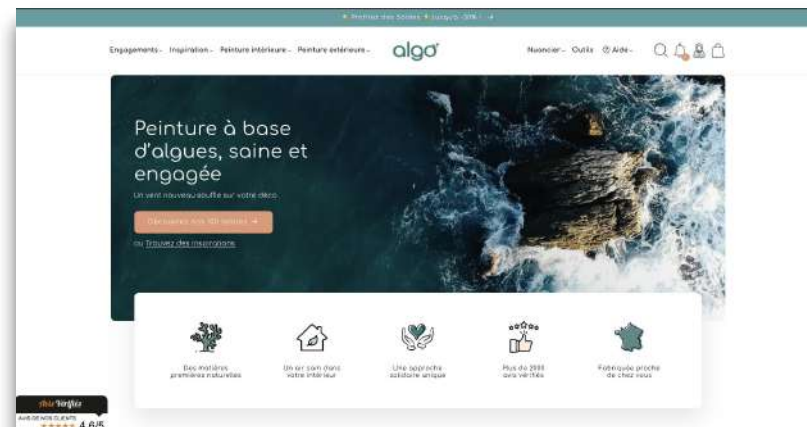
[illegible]

Engagements ⌄ Inspiration ⌄ Peinture intérieure ⌄ Peinture extérieure ⌄ algo Nuancier ⌄ Outils ⓘ Aide ⌄

Peinture à base d'algues, saine et engagée

Un vent nouveau souffle sur votre déco

Découvrez nos 101 teintes →

ou Trouvez des inspirations

Des matières premières naturelles

Un air sain dans votre intérieur

Une approche solidaire unique

Plus de 2000 avis vérifiés

Fabriquée proche de chez vous

Avis Vérifiés
AVIS DE NOS CLIENTS
4.6/5